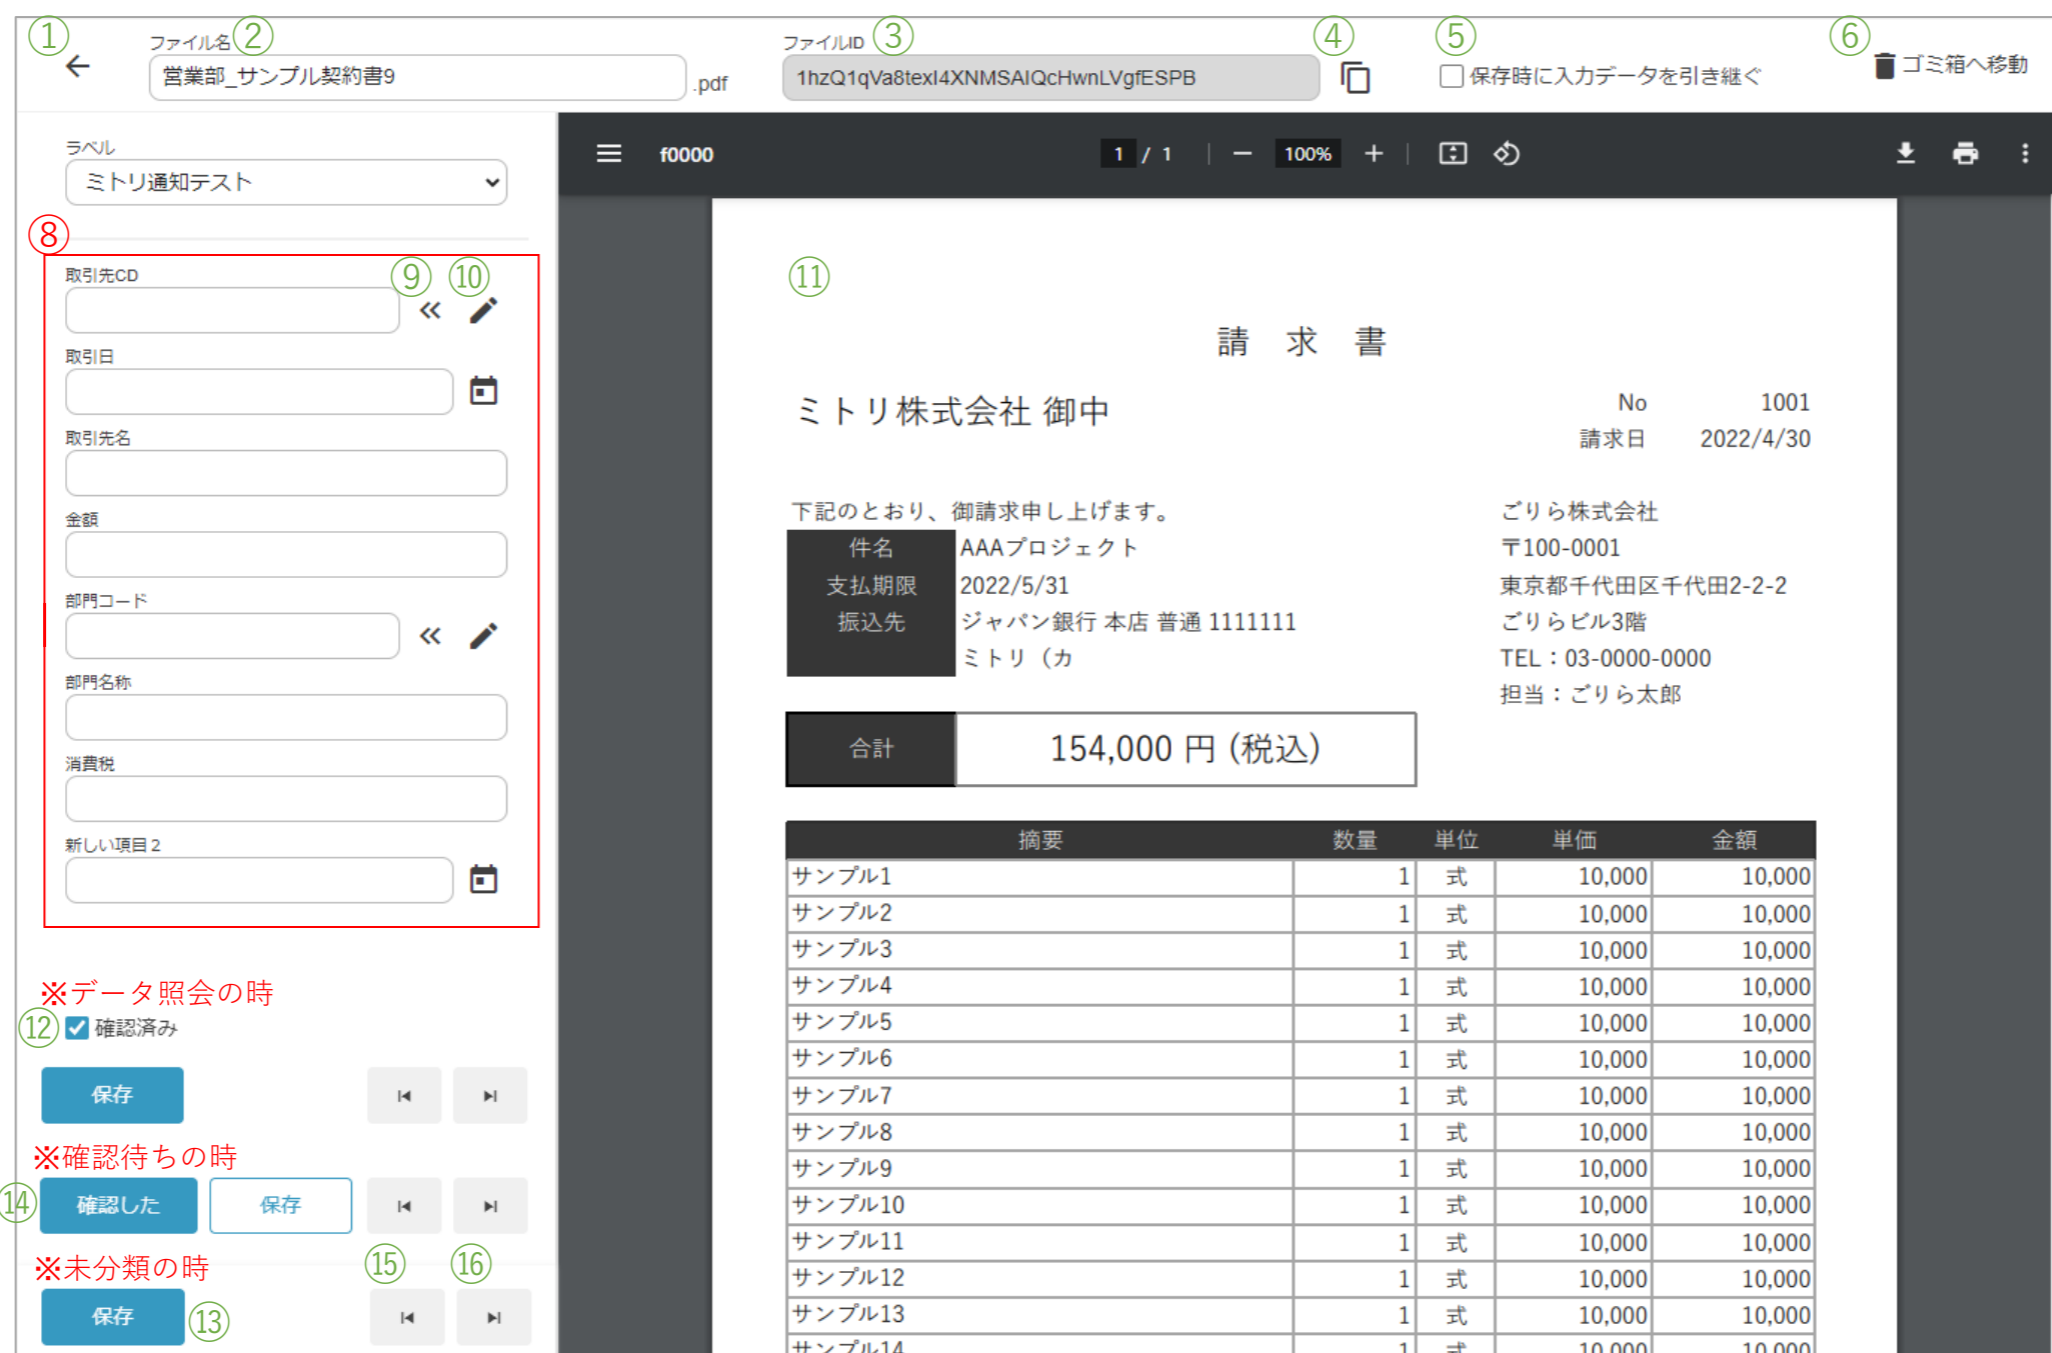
① ← ファイル名② 営業部_サンプル契約書9 .pdf ファイルID③ 1hzQ1qVa8texl4XNMSAIQcHwnLVgfESPB ④ ⑤ 保存時に入力データを引き継ぐ ⑥ ゴミ箱へ移動

ラベル
ミトリ通知テスト

⑧
取引先CD ⑨ ⑩ «
取引日
取引先名
金額
部門コード «
部門名称
消費税
新しい項目２

※データ照会の時
⑫ 確認済み
保存

※確認待ちの時
⑭ 確認した 保存

※未分類の時 ⑮ ⑯
保存 ⑬

f0000 1 / 1 100%

⑪

請　求　書

ミトリ株式会社 御中

No 1001
請求日 2022/4/30

下記のとおり、御請求申し上げます。

| 件名 | AAAプロジェクト |
|---|---|
| 支払期限 | 2022/5/31 |
| 振込先 | ジャパン銀行 本店 普通 1111111 ミトリ（カ |

ごりら株式会社
〒100-0001
東京都千代田区千代田2-2-2
ごりらビル3階
TEL：03-0000-0000
担当：ごりら太郎

| 合計 | 154,000 円 (税込) |
|---|---|

| 摘要 | 数量 | 単位 | 単価 | 金額 |
|---|---|---|---|---|
| サンプル1 | 1 | 式 | 10,000 | 10,000 |
| サンプル2 | 1 | 式 | 10,000 | 10,000 |
| サンプル3 | 1 | 式 | 10,000 | 10,000 |
| サンプル4 | 1 | 式 | 10,000 | 10,000 |
| サンプル5 | 1 | 式 | 10,000 | 10,000 |
| サンプル6 | 1 | 式 | 10,000 | 10,000 |
| サンプル7 | 1 | 式 | 10,000 | 10,000 |
| サンプル8 | 1 | 式 | 10,000 | 10,000 |
| サンプル9 | 1 | 式 | 10,000 | 10,000 |
| サンプル10 | 1 | 式 | 10,000 | 10,000 |
| サンプル11 | 1 | 式 | 10,000 | 10,000 |
| サンプル12 | 1 | 式 | 10,000 | 10,000 |
| サンプル13 | 1 | 式 | 10,000 | 10,000 |
| サンプル14 | 1 | 式 | 10,000 | 10,000 |